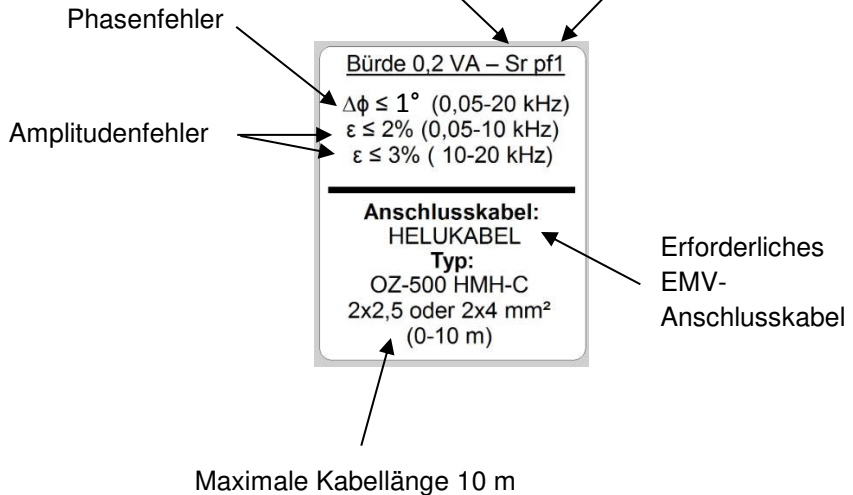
Phasenfehler

Bürde 0,2 VA – Sr pf1

$\Delta\phi \leq 1°$ (0,05-20 kHz)
$\varepsilon \leq 2\%$ (0,05-10 kHz)
$\varepsilon \leq 3\%$ ( 10-20 kHz)

Amplitudenfehler

Anschlusskabel:
HELUKABEL
Typ:
OZ-500 HMH-C
2x2,5 oder 2x4 mm²
(0-10 m)

Erforderliches EMV-Anschlusskabel

Maximale Kabellänge 10 m